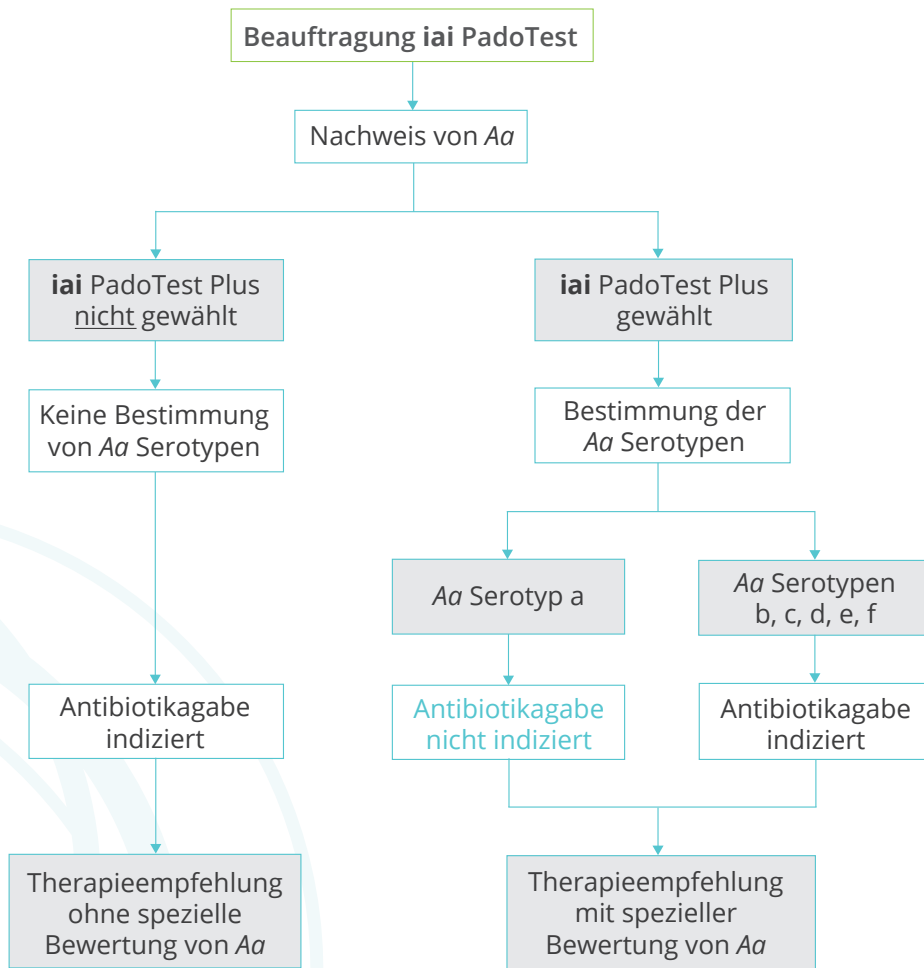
Beauftragung iai PadoTest

Nachweis von Aa

iai PadoTest Plus nicht gewählt

Keine Bestimmung von Aa Serotypen

Antibiotikagabe indiziert

Therapieempfehlung ohne spezielle Bewertung von Aa

iai PadoTest Plus gewählt

Bestimmung der Aa Serotypen

Aa Serotyp a

Antibiotikagabe nicht indiziert

Aa Serotypen b, c, d, e, f

Antibiotikagabe indiziert

Therapieempfehlung mit spezieller Bewertung von Aa